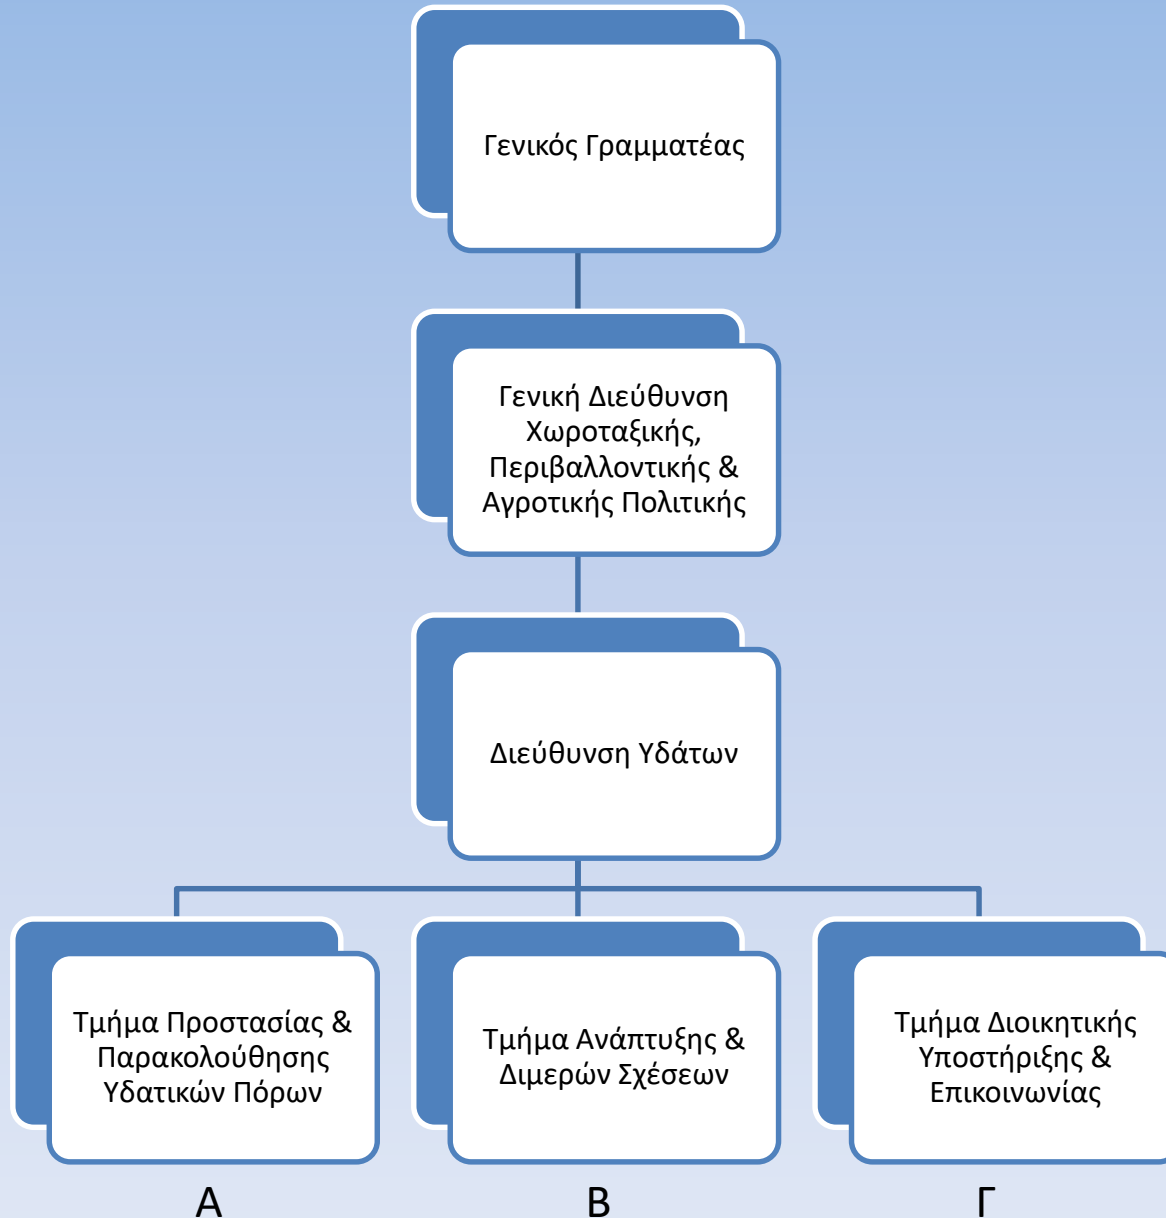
Γενικός Γραμματέας

Γενική Διεύθυνση Χωροταξικής, Περιβαλλοντικής & Αγροτικής Πολιτικής

Διεύθυνση Υδάτων

Τμήμα Προστασίας & Παρακολούθησης Υδατικών Πόρων

Τμήμα Ανάπτυξης & Διμερών Σχέσεων

Τμήμα Διοικητικής Υποστήριξης & Επικοινωνίας

Α

Β

Γ